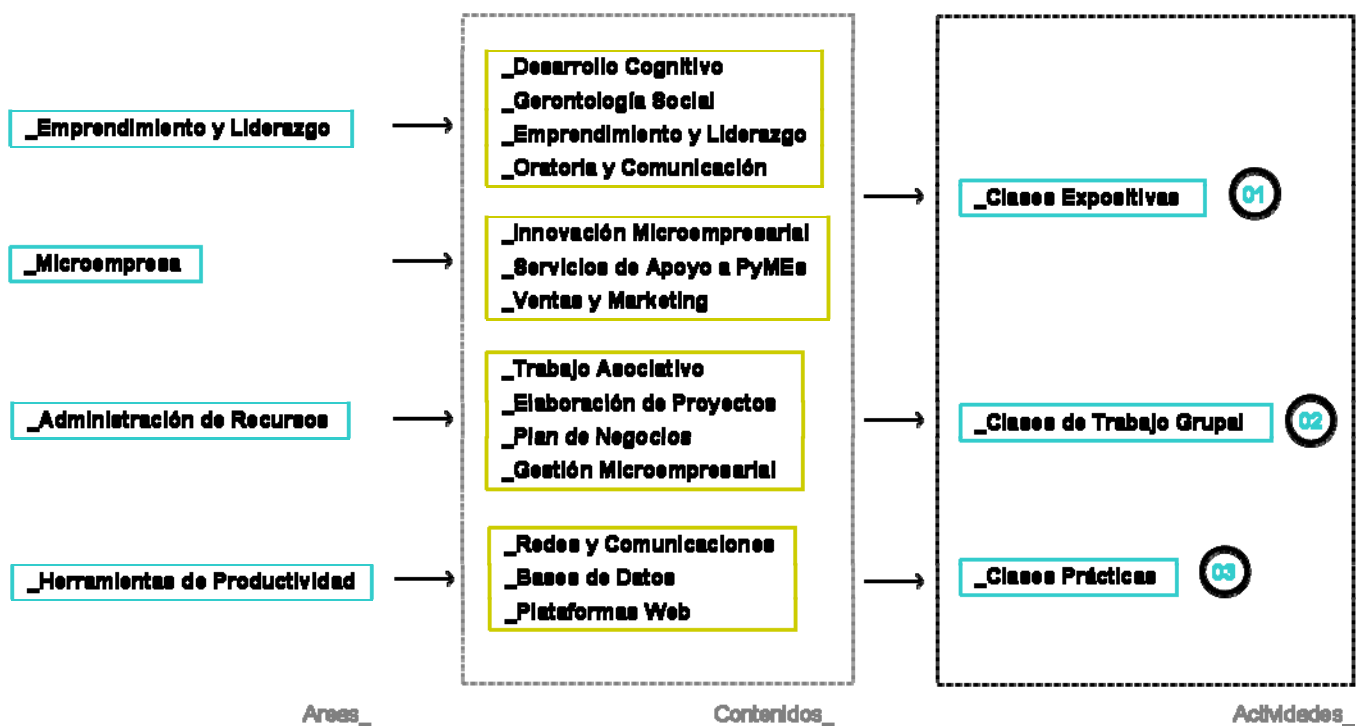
_Emprendimiento y Liderazgo

_Microempresa

_Administración de Recursos

_Herramientas de Productividad

Areas_

_Desarrollo Cognitivo
_Gerontología Social
_Emprendimiento y Liderazgo
_Oratoria y Comunicación

_Innovación Microempresarial
_Servicios de Apoyo a PyMEs
_Ventas y Marketing

_Trabajo Asociativo
_Elaboración de Proyectos
_Plan de Negocios
_Gestión Microempresarial

_Redes y Comunicaciones
_Bases de Datos
_Plataformas Web

Contenidos_

_Clases Expositivas 01

_Clases de Trabajo Grupal 02

_Clases Prácticas 03

Actividades_